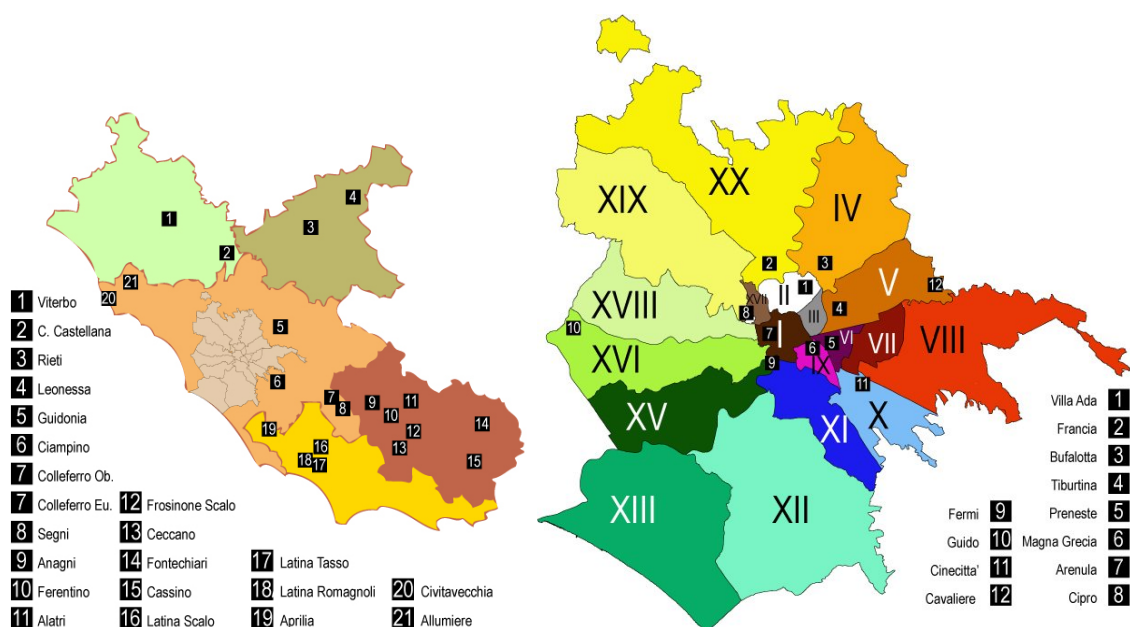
1 Viterbo
2 C. Castellana
3 Rieti
4 Leonessa
5 Guidonia
6 Ciampino
7 Colleferro Ob.
7 Colleferro Eu.
8 Segni
9 Anagni
10 Ferentino
11 Alatri
12 Frosinone Scalo
13 Ceccano
14 Fontechiari
15 Cassino
16 Latina Scalo
17 Latina Tasso
18 Latina Romagnoli
19 Aprilia
20 Civitavecchia
21 Allumiere

1 2 3 4 5 6 7 8 9 10 11 12 13 14 15 16 17 18 19 20 21

XIX XX IV V XVIII XVII II III 1 2 3 4 5 6 7 8 9 10 11 12 I VI VII VIII XVI IX XV XI X XIII XII

Villa Ada 1
Francia 2
Bufalotta 3
Tiburtina 4
Preneste 5
Magna Grecia 6
Arenula 7
Cipro 8
Fermi 9
Guido 10
Cinecitta' 11
Cavaliere 12